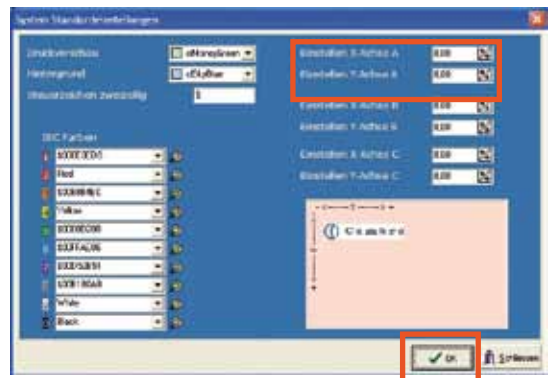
System Standardeinstellungen

Druckvorschau
clMoneyGreen
Hintergrund
clSkyBlue
Steuerzeichen zweizeilig
1

DIC Farben
$000E3DE0
Red
$008BBB6E
Yellow
$0030D0D8
$00FAA206
$00D5281
$00E180A8
White
Black

Einstellen X-Achse A
0,00
Einstellen Y-Achse A
0,00
Einstellen X-Achse B
0,00
Einstellen Y-Achse B
0,00
Einstellen X-Achse C
0,00
Einstellen Y-Achse C
0,00

Cembre

OK
Schliessen